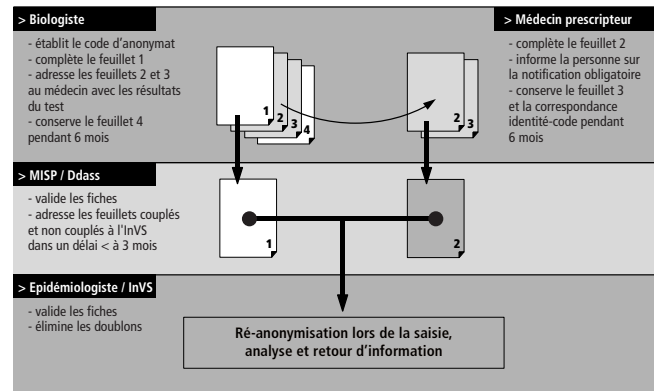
> Biologiste

- établit le code d'anonymat
- complète le feuillet 1
- adresse les feuillets 2 et 3 au médecin avec les résultats du test
- conserve le feuillet 4 pendant 6 mois

1 2 3 4

> Médecin prescripteur

- complète le feuillet 2
- informe la personne sur la notification obligatoire
- conserve le feuillet 3 et la correspondance identité-code pendant 6 mois

2 3

> MISP / Ddass

- valide les fiches
- adresse les feuillets couplés et non couplés à l'InVS dans un délai < à 3 mois

1

2

> Epidémiologiste / InVS

- valide les fiches
- élimine les doublons

Ré-anonymisation lors de la saisie, analyse et retour d'information